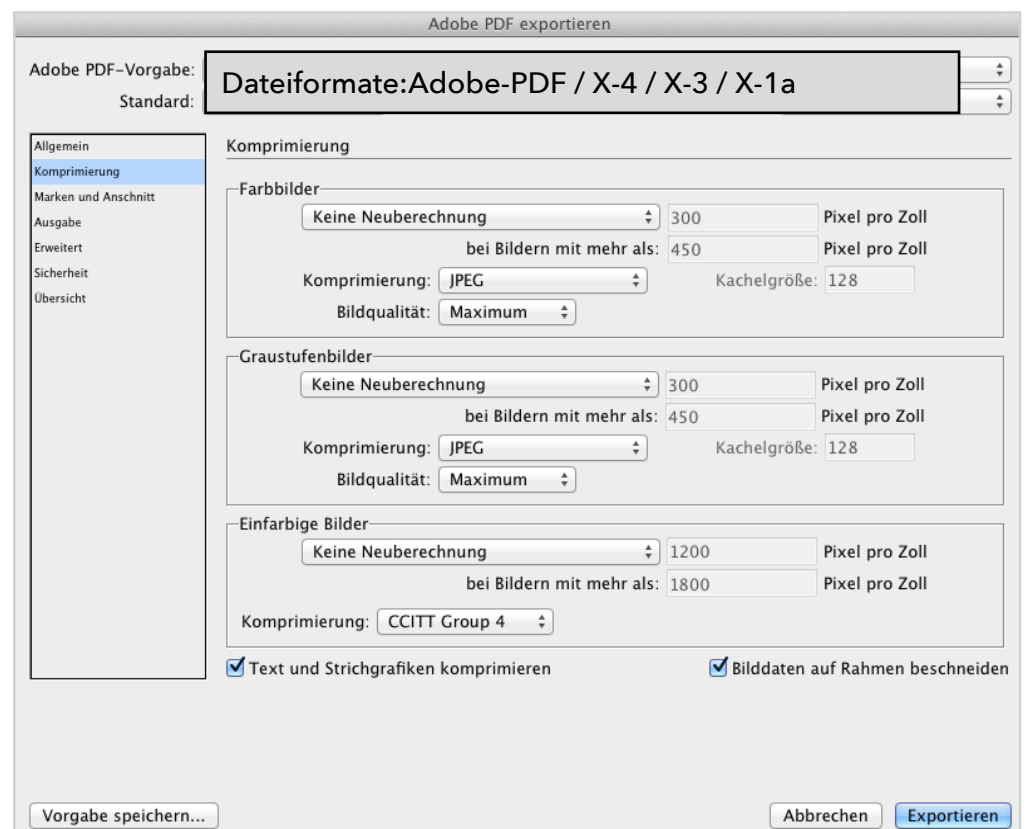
Adobe PDF exportieren

Adobe PDF-Vorgabe:
Standard:
Dateiformate:Adobe-PDF / X-4 / X-3 / X-1a

Allgemein
Komprimierung
Marken und Anschnitt
Ausgabe
Erweitert
Sicherheit
Übersicht

Komprimierung

Farbbilder
Keine Neuberechnung 300 Pixel pro Zoll
bei Bildern mit mehr als: 450 Pixel pro Zoll
Komprimierung: JPEG Kachelgröße: 128
Bildqualität: Maximum

Graustufenbilder
Keine Neuberechnung 300 Pixel pro Zoll
bei Bildern mit mehr als: 450 Pixel pro Zoll
Komprimierung: JPEG Kachelgröße: 128
Bildqualität: Maximum

Einfarbige Bilder
Keine Neuberechnung 1200 Pixel pro Zoll
bei Bildern mit mehr als: 1800 Pixel pro Zoll
Komprimierung: CCITT Group 4

Text und Strichgrafiken komprimieren
Bilddaten auf Rahmen beschneiden

Vorgabe speichern...
Abbrechen
Exportieren